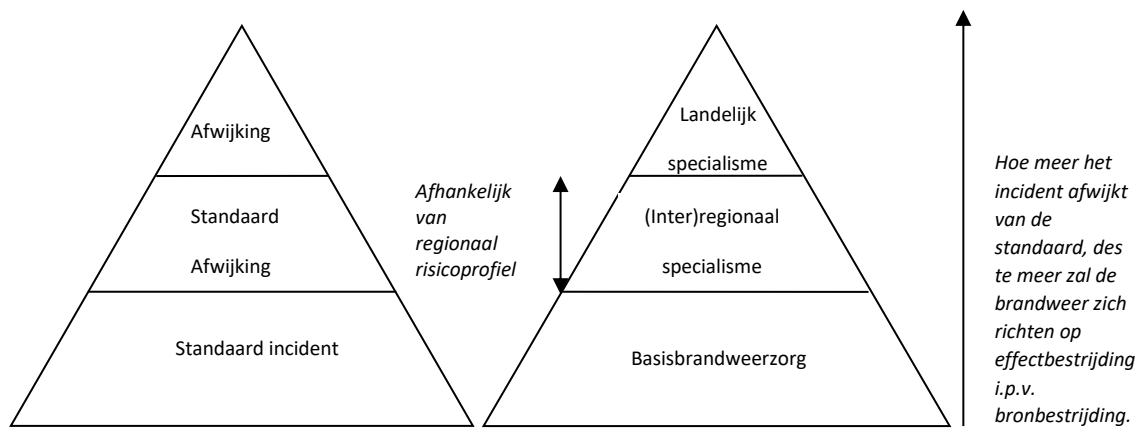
Afwijking

Standaard

Afwijking

Standaard incident

Afhankelijk van regionaal risicoprofiel

Landelijk

specialisme

(Inter)regionaal

specialisme

Basisbrandweerzorg

Hoe meer het incident afwijkt van de standaard, des te meer zal de brandweer zich richten op effectbestrijding i.p.v. bronbestrijding.